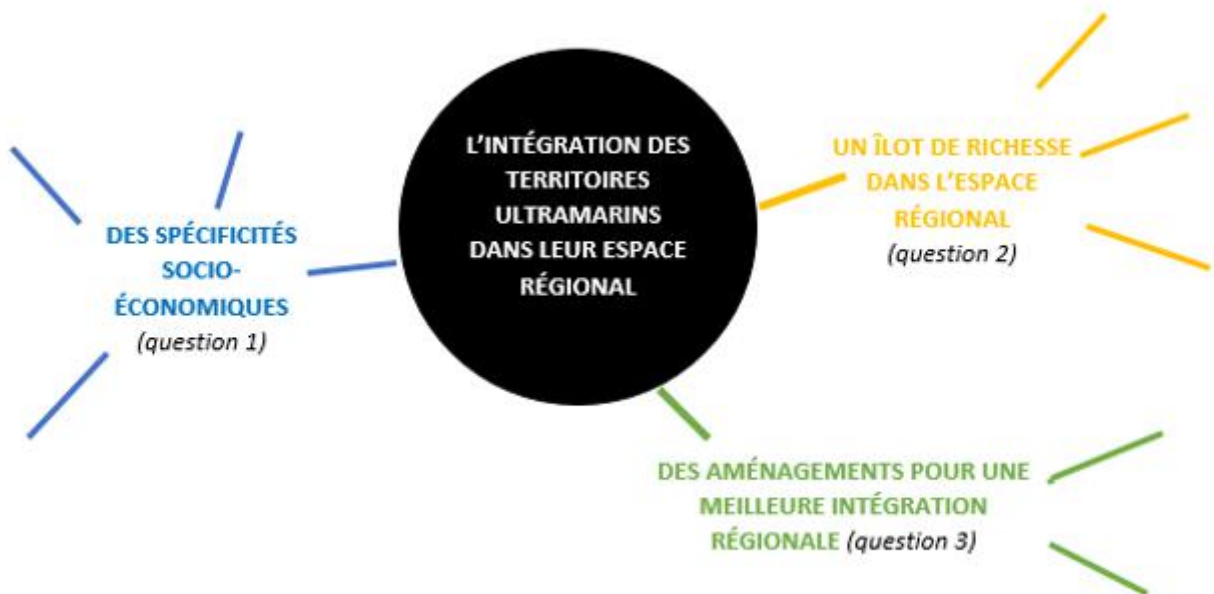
L'INTÉGRATION DES TERRITOIRES ULTRAMARINS DANS LEUR ESPACE RÉGIONAL

DES SPÉCIFICITÉS SOCIO-ÉCONOMIQUES
(question 1)

UN ÎLOT DE RICHESSE DANS L'ESPACE RÉGIONAL
(question 2)

DES AMÉNAGEMENTS POUR UNE MEILLEURE INTÉGRATION RÉGIONALE (question 3)